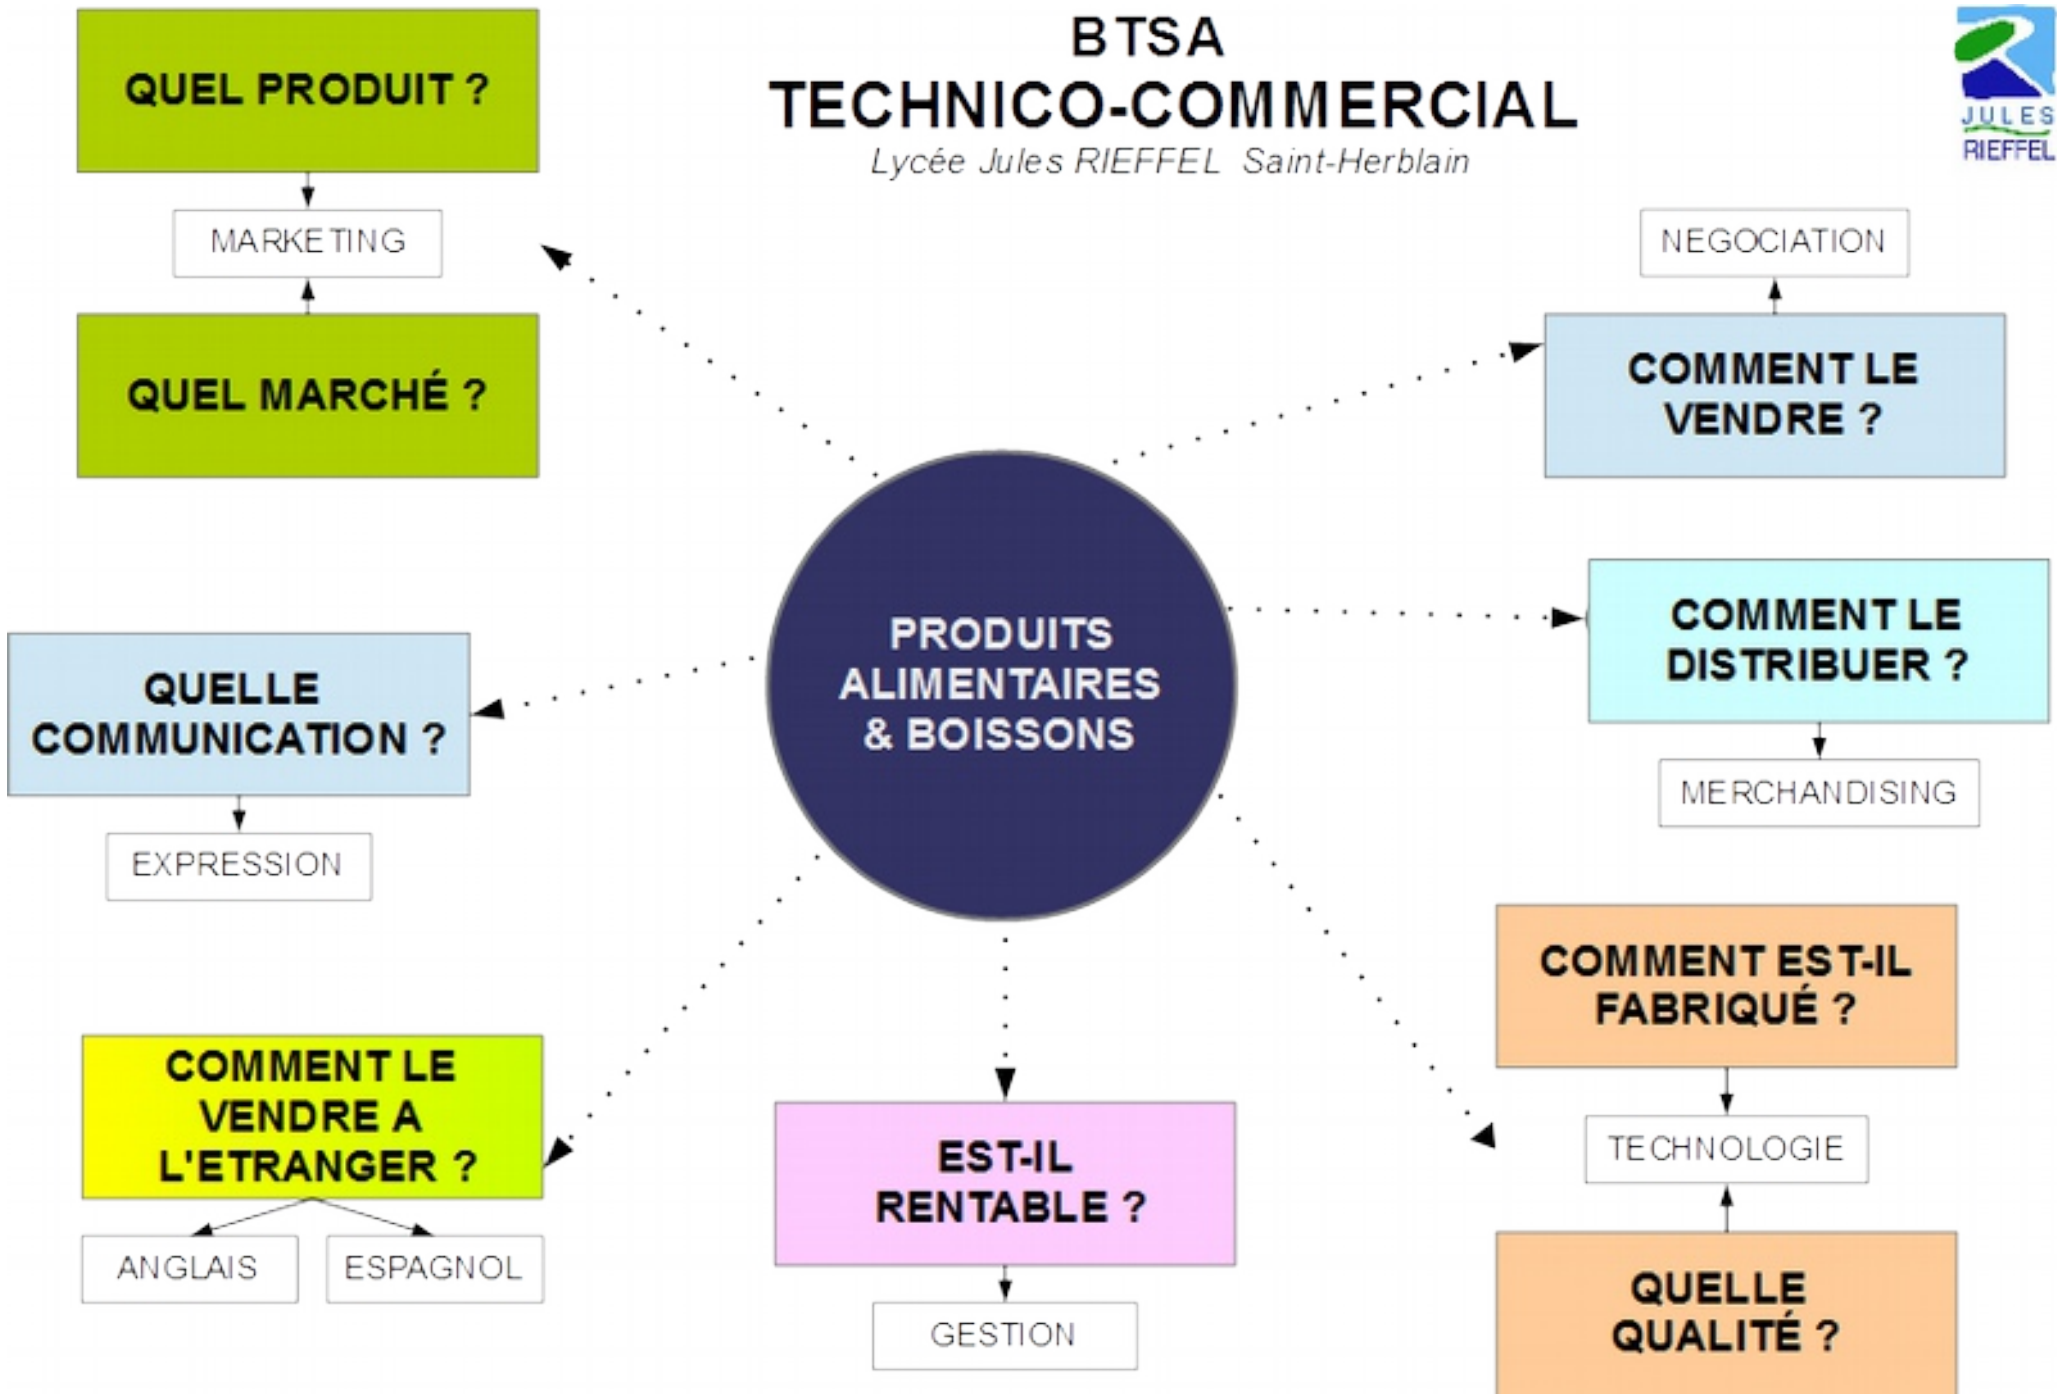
BTSA
TECHNICO-COMMERCIAL
Lycée Jules RIEFFEL Saint-Herblain

JULES RIEFFEL

QUEL PRODUIT ?

MARKETING

QUEL MARCHÉ ?

NEGOCIATION

COMMENT LE VENDRE ?

PRODUITS ALIMENTAIRES & BOISSONS

QUELLE COMMUNICATION ?

EXPRESSION

COMMENT LE DISTRIBUER ?

MERCHANDISING

COMMENT EST-IL FABRIQUÉ ?

TECHNOLOGIE

QUELLE QUALITÉ ?

COMMENT LE VENDRE A L'ETRANGER ?

ANGLAIS

ESPAGNOL

EST-IL RENTABLE ?

GESTION